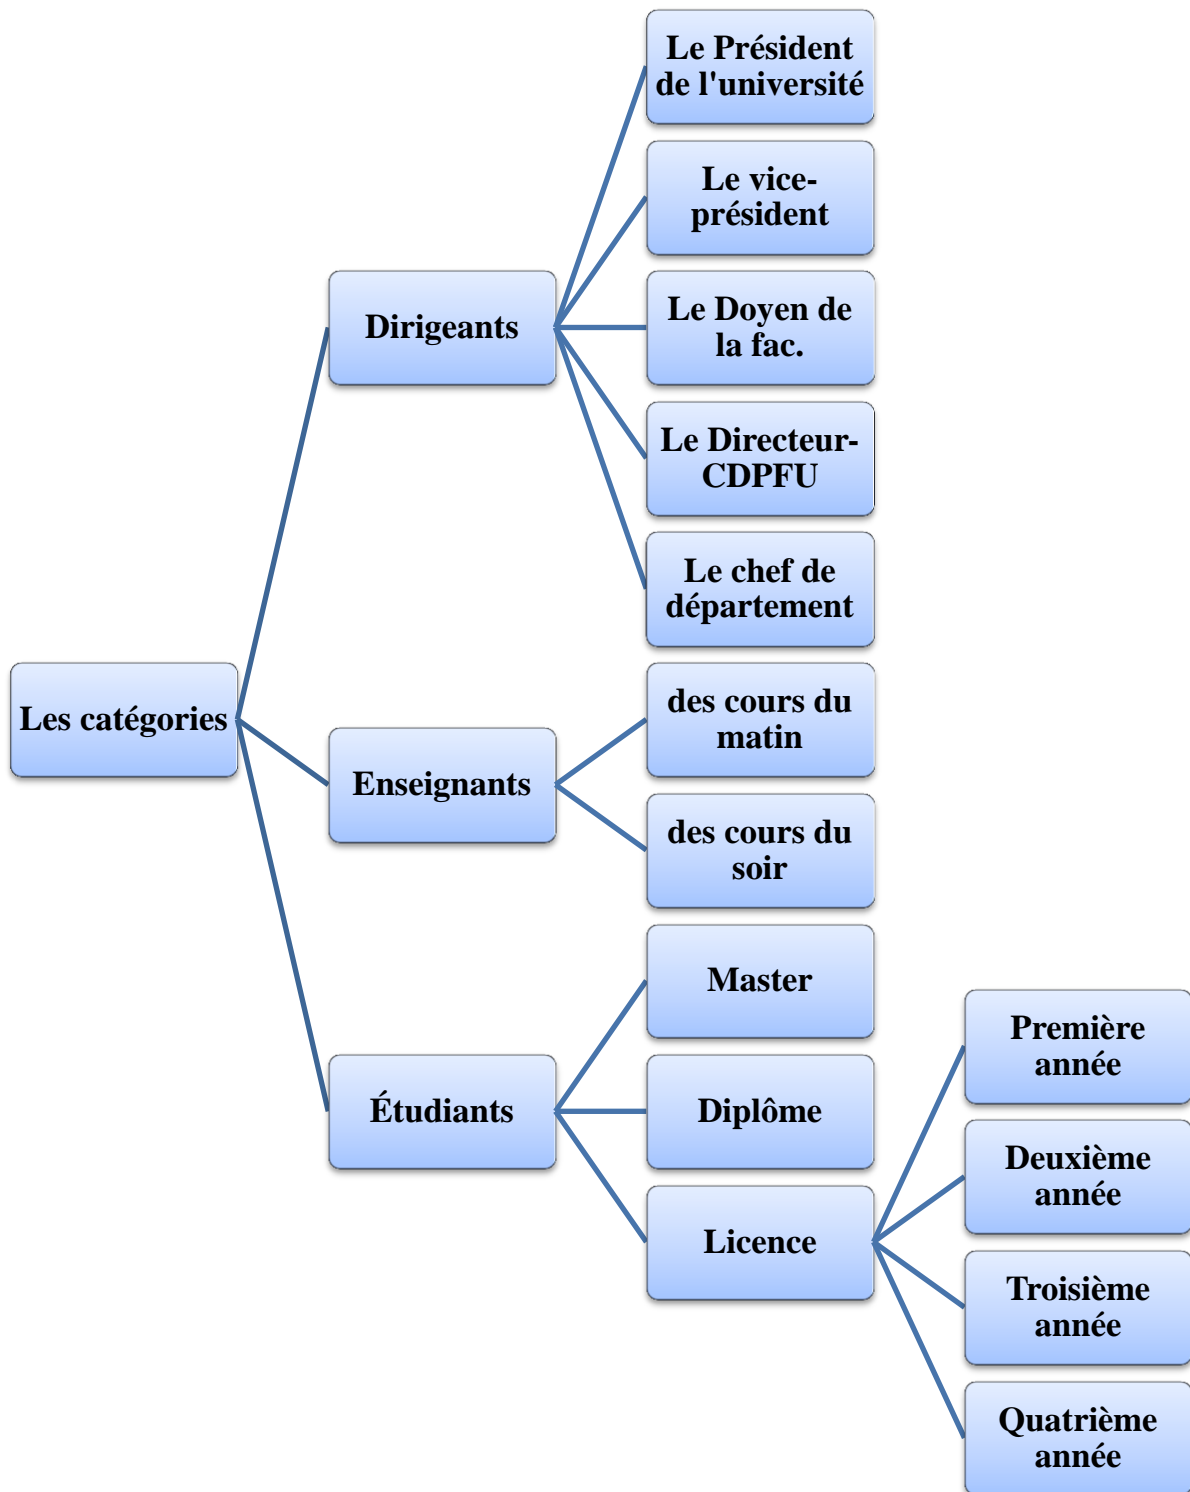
Les catégories

Dirigeants

Le Président de l'université

Le vice-président

Le Doyen de la fac.

Le Directeur-CDPFU

Le chef de département

Enseignants

des cours du matin

des cours du soir

Étudiants

Master

Diplôme

Licence

Première année

Deuxième année

Troisième année

Quatrième année